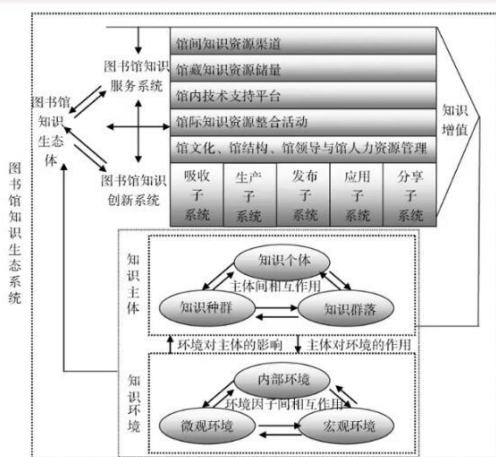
图书馆知识生态系统

图书馆知识服务系统

图书馆知识生态体

图书馆知识创新系统

馆间知识资源渠道

馆藏知识资源储量

馆内技术支持平台

馆际知识资源整合活动

馆文化、馆结构、馆领导与馆人力资源管理

吸收子系统

生产子系统

发布子系统

应用子系统

分享子系统

知识增值

知识主体

知识个体

主体间相互作用

知识种群

知识群落

环境对主体的影响

主体对环境的作用

知识环境

内部环境

环境因子间相互作用

微观环境

宏观环境